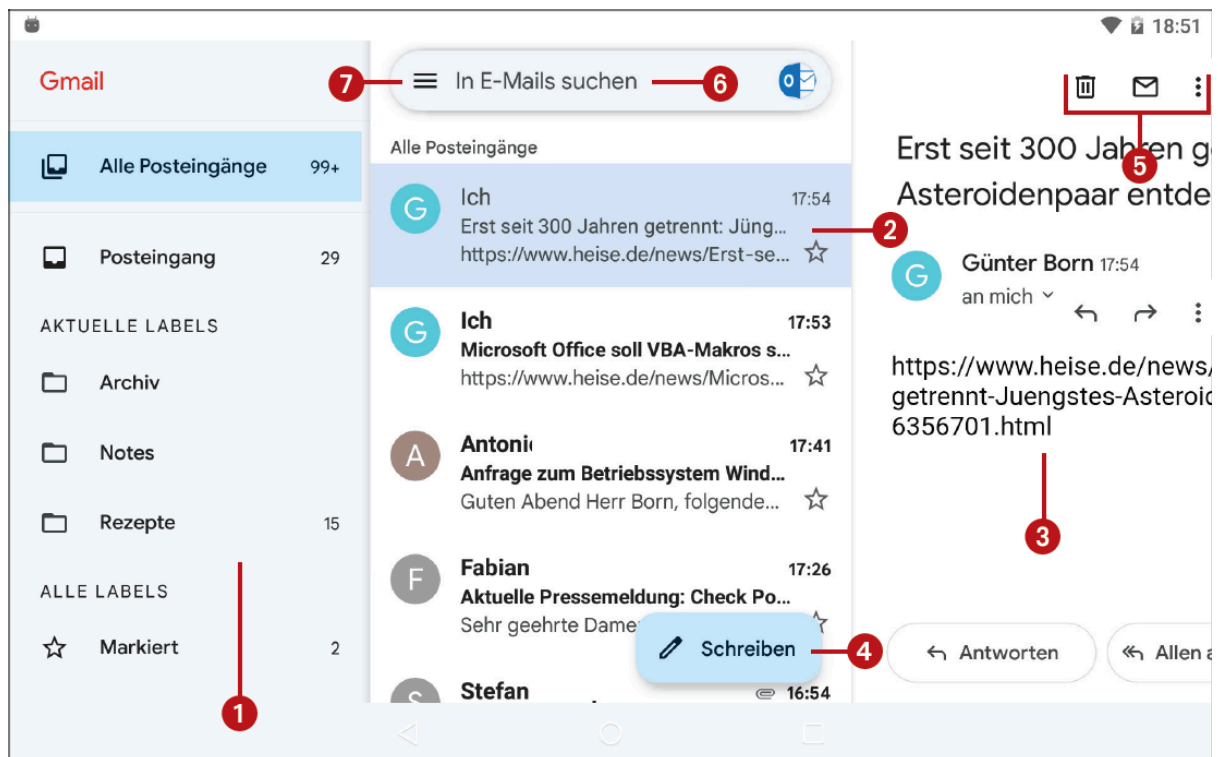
18:51

Gmail

Alle Posteingänge 99+

Posteingang 29

AKTUELLE LABELS

Archiv

Notes

Rezepte 15

ALLE LABELS

Markiert 2

1

7

In E-Mails suchen

6

Alle Posteingänge

G Ich 17:54
Erst seit 300 Jahren getrennt: Jüng...
https://www.heise.de/news/Erst-se...

2

G Ich 17:53
Microsoft Office soll VBA-Makros s...
https://www.heise.de/news/Micros...

A Antoni 17:41
Anfrage zum Betriebssystem Wind...
Guten Abend Herr Born, folgende...

F Fabian 17:26
Aktuelle Pressemeldung: Check Po...
Sehr geehrte Dame

Schreiben

4

S Stefan 16:54

5

Erst seit 300 Jahren g
Asteroidenpaar entde

G Günter Born 17:54
an mich

https://www.heise.de/news/
getrennt-Juengstes-Asteroi
6356701.html

3

Antworten

Allen a